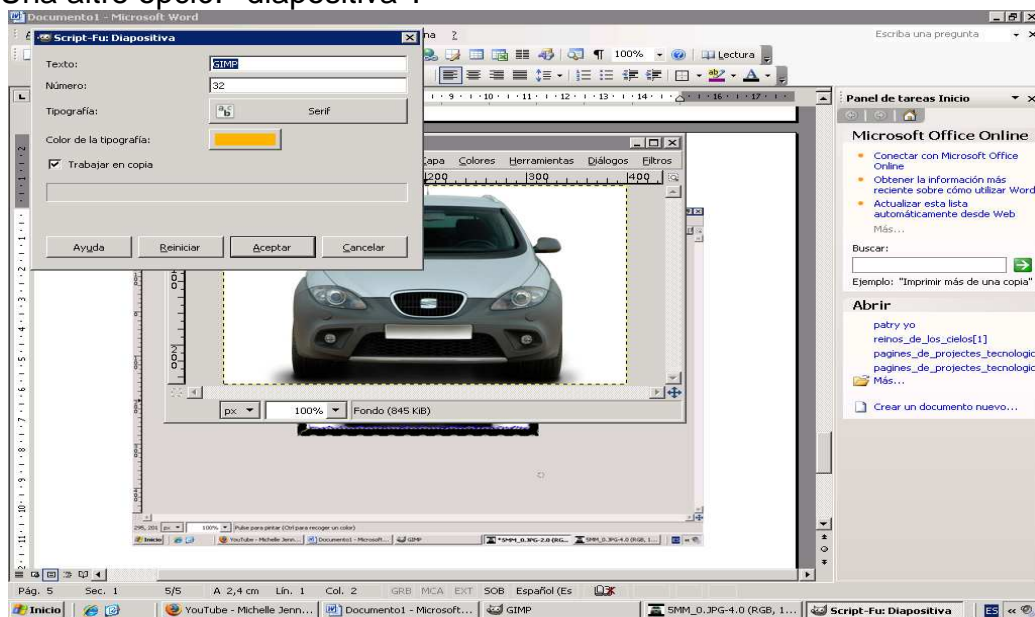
Una altre opció: "diapositiva".

Documento1 - Microsoft Word

Script-Fu: Diapositiva

Texto: GIMP
Número: 32
Tipografía: Serif
Color de la tipografía:
Trabajar en copia

Ayuda Reiniciar Aceptar Cancelar

na ?

100% Lectura

Escriba una pregunta

Capa Colores Herramientas Diálogos Filtros

200 300 400

px 100% Fondo (845 KiB)

Panel de tareas Inicio

Microsoft Office Online

Conectar con Microsoft Office Online
Obtener la información más reciente sobre cómo utilizar Word
Actualizar esta lista automáticamente desde Web
Más...

Buscar:

Ejemplo: "Imprimir más de una copia"

Abrir

patry yo
reinos_de_los_cielos[1]
pagines_de_projectes_tecnologic
pagines_de_projectes_tecnologic
Más...

Crear un documento nuevo...

Pág. 5 Sec. 1 5/5 A 2,4 cm Lín. 1 Col. 2 GRB MCA EXT SOB Español (Es

Inicio YouTube - Michelle Jenn... Documento1 - Microsoft... GIMP SMM_0.JPG-4.0 (RGB, 1... Script-Fu: Diapositiva ES